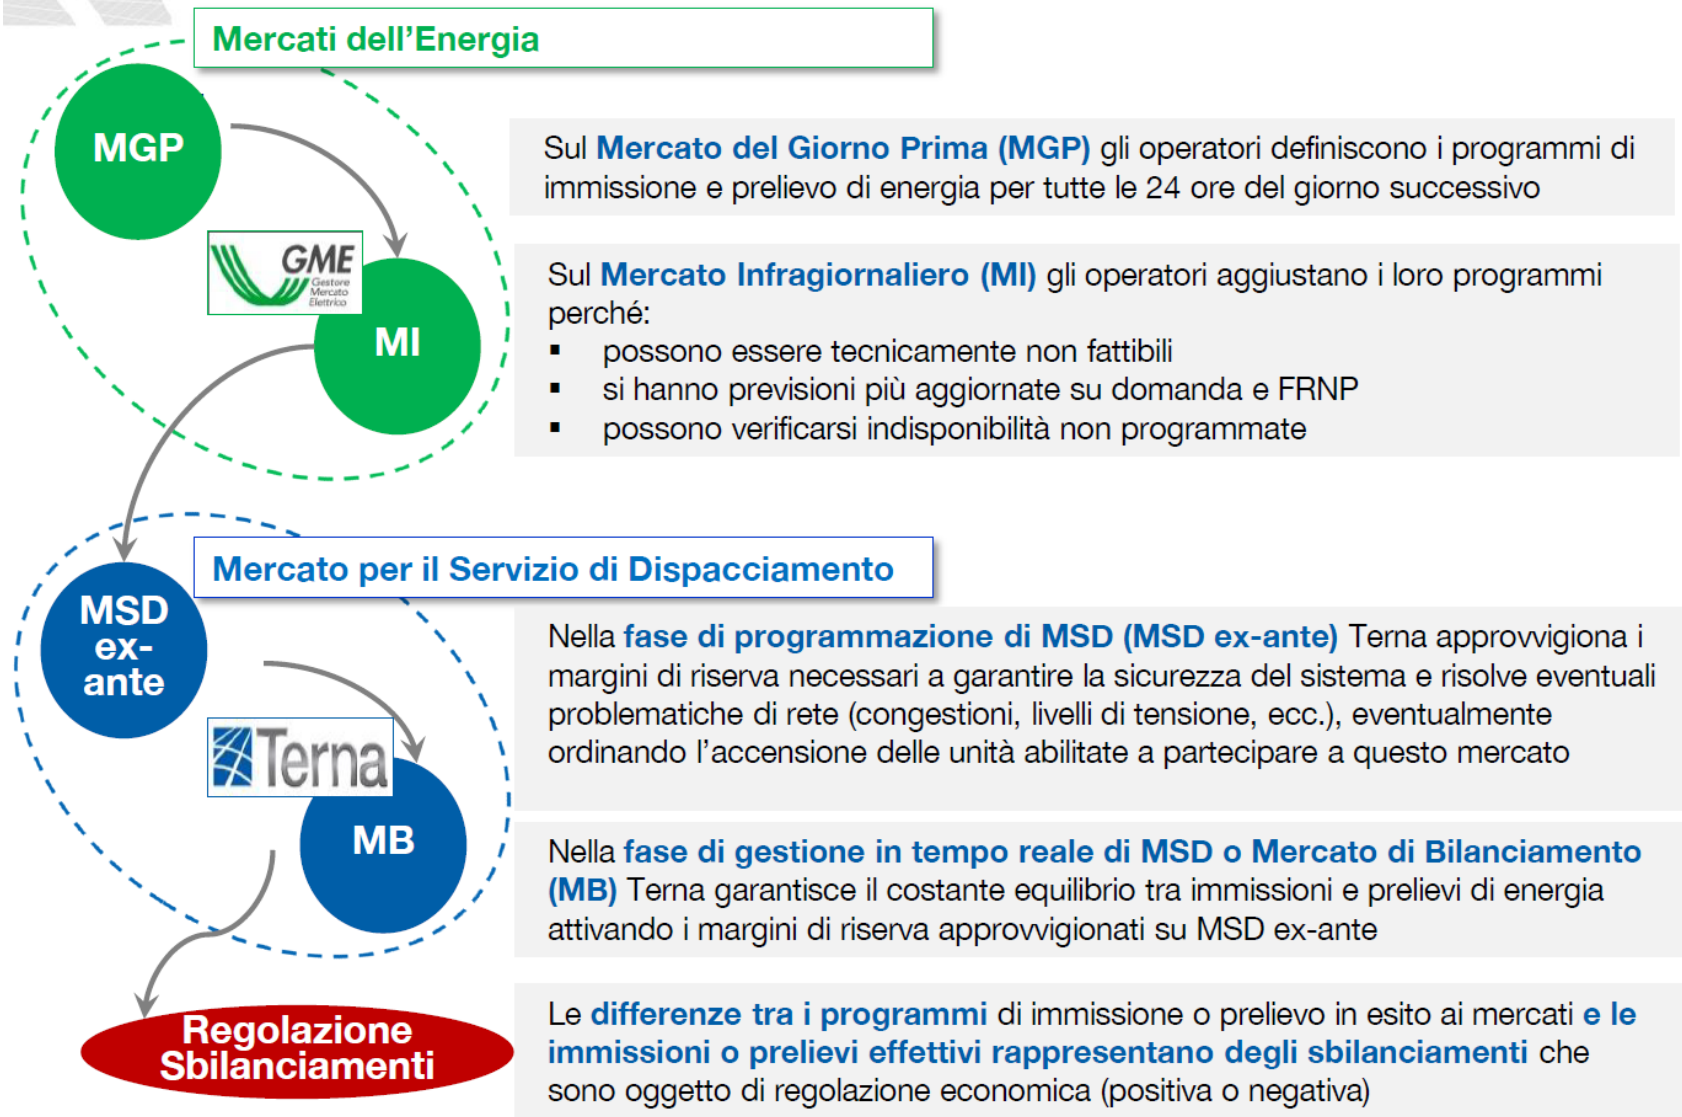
Mercati dell'Energia

MGP

GME Gestore Mercato Elettrico

MI

Sul Mercato del Giorno Prima (MGP) gli operatori definiscono i programmi di immissione e prelievo di energia per tutte le 24 ore del giorno successivo

Sul Mercato Infragiornaliero (MI) gli operatori aggiustano i loro programmi perché:
▪ possono essere tecnicamente non fattibili
▪ si hanno previsioni più aggiornate su domanda e FRNP
▪ possono verificarsi indisponibilità non programmate

Mercato per il Servizio di Dispacciamento

MSD ex-ante

Terna

MB

Nella fase di programmazione di MSD (MSD ex-ante) Terna approvvigiona i margini di riserva necessari a garantire la sicurezza del sistema e risolve eventuali problematiche di rete (congestioni, livelli di tensione, ecc.), eventualmente ordinando l'accensione delle unità abilitate a partecipare a questo mercato

Nella fase di gestione in tempo reale di MSD o Mercato di Bilanciamento (MB) Terna garantisce il costante equilibrio tra immissioni e prelievi di energia attivando i margini di riserva approvvigionati su MSD ex-ante

Regolazione Sbilanciamenti

Le differenze tra i programmi di immissione o prelievo in esito ai mercati e le immissioni o prelievi effettivi rappresentano degli sbilanciamenti che sono oggetto di regolazione economica (positiva o negativa)